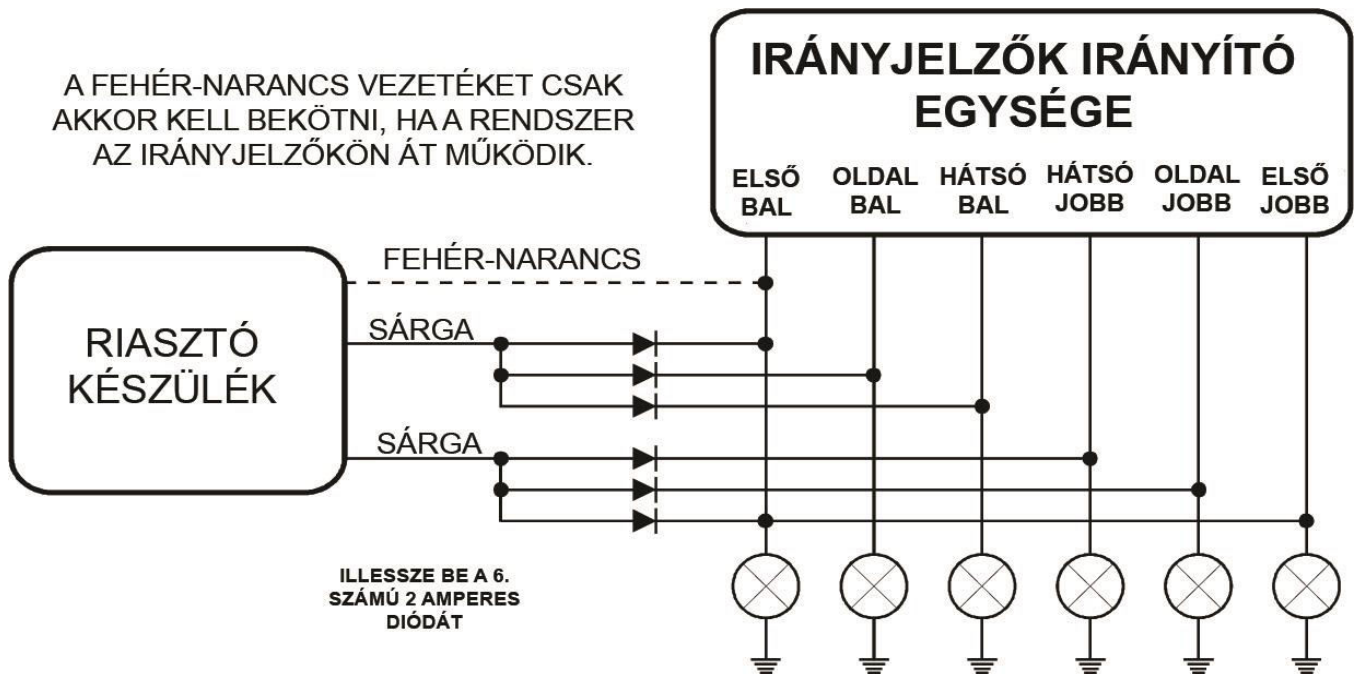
A FEHÉR-NARANCS VEZETÉKET CSAK AKKOR KELL BEKÖTNI, HA A RENDSZER AZ IRÁNYJELZŐKÖN ÁT MŰKÖDIK.

IRÁNYJELZŐK IRÁNYÍTÓ EGYSÉGE

ELSŐ BAL
OLDAL BAL
HÁTSÓ BAL
HÁTSÓ JOBB
OLDAL JOBB
ELSŐ JOBB

FEHÉR-NARANCS

RIASZTÓ KÉSZÜLÉK

SÁRGA

SÁRGA

ILLESSZE BE A 6. SZÁMÚ 2 AMPERES DIÓDÁT